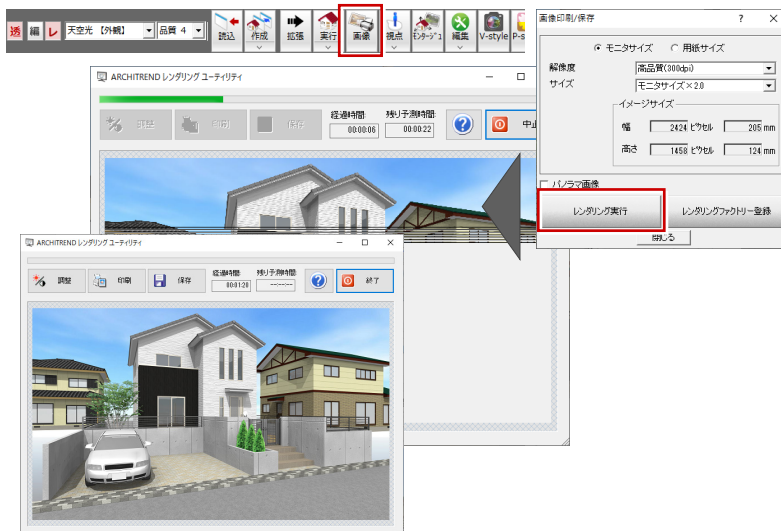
透 編 レ 天空光【外観】 品質 4
読込 作成 拡張 実行 画像 視点 ﾓﾝﾀｰｼﾞｭ 編集 V-style P-s

画像印刷/保存 ? ×
◉ モニタサイズ ○ 用紙サイズ
解像度 高品質(300dpi)
サイズ モニタサイズ×2.0
イメージサイズ
幅 2424 ピクセル 205 mm
高さ 1458 ピクセル 124 mm
☐ パノラマ画像
レンダリング実行 レンダリングファクトリー登録
閉じる

ARCHITREND レンダリング ユーティリティ
調整 印刷 保存 経過時間: 00:00:06 残り予測時間: 00:00:22 中止

ARCHITREND レンダリング ユーティリティ
調整 印刷 保存 経過時間: 00:01:20 残り予測時間: --:--:-- 終了